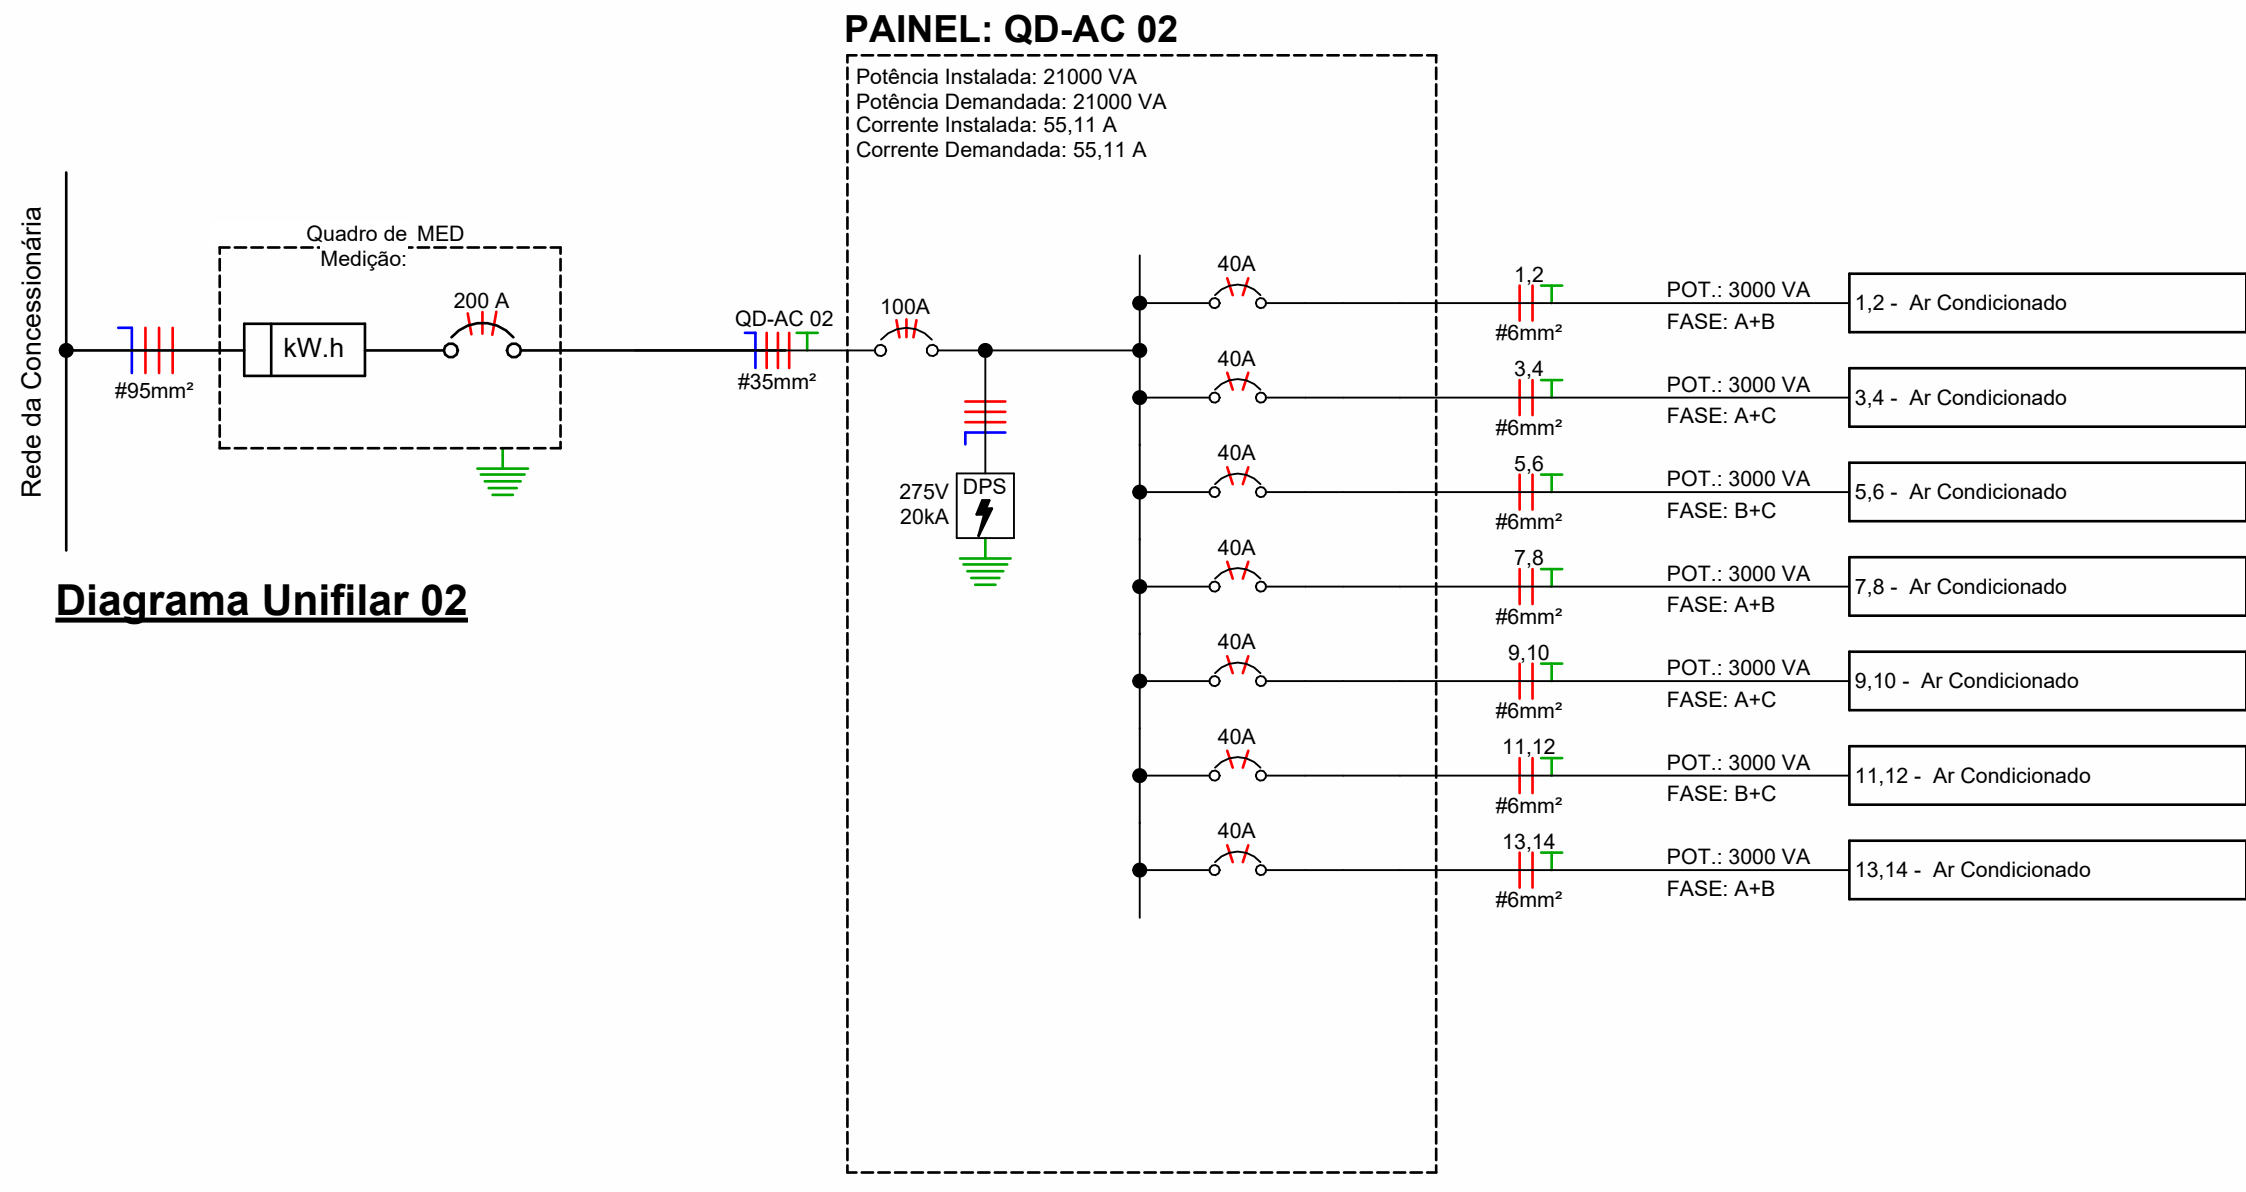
PAINEL: QD-AC 02

Potência Instalada: 21000 VA
Potência Demandada: 21000 VA
Corrente Instalada: 55,11 A
Corrente Demandada: 55,11 A

Rede da Concessionária

Quadro de MED
Medição:

#95mm²

kW.h

200 A

QD-AC 02
#35mm²

100A

275V
20kA
DPS

Diagrama Unifilar 02

40A
1,2
#6mm²
POT.: 3000 VA
FASE: A+B
1,2 - Ar Condicionado

40A
3,4
#6mm²
POT.: 3000 VA
FASE: A+C
3,4 - Ar Condicionado

40A
5,6
#6mm²
POT.: 3000 VA
FASE: B+C
5,6 - Ar Condicionado

40A
7,8
#6mm²
POT.: 3000 VA
FASE: A+B
7,8 - Ar Condicionado

40A
9,10
#6mm²
POT.: 3000 VA
FASE: A+C
9,10 - Ar Condicionado

40A
11,12
#6mm²
POT.: 3000 VA
FASE: B+C
11,12 - Ar Condicionado

40A
13,14
#6mm²
POT.: 3000 VA
FASE: A+B
13,14 - Ar Condicionado